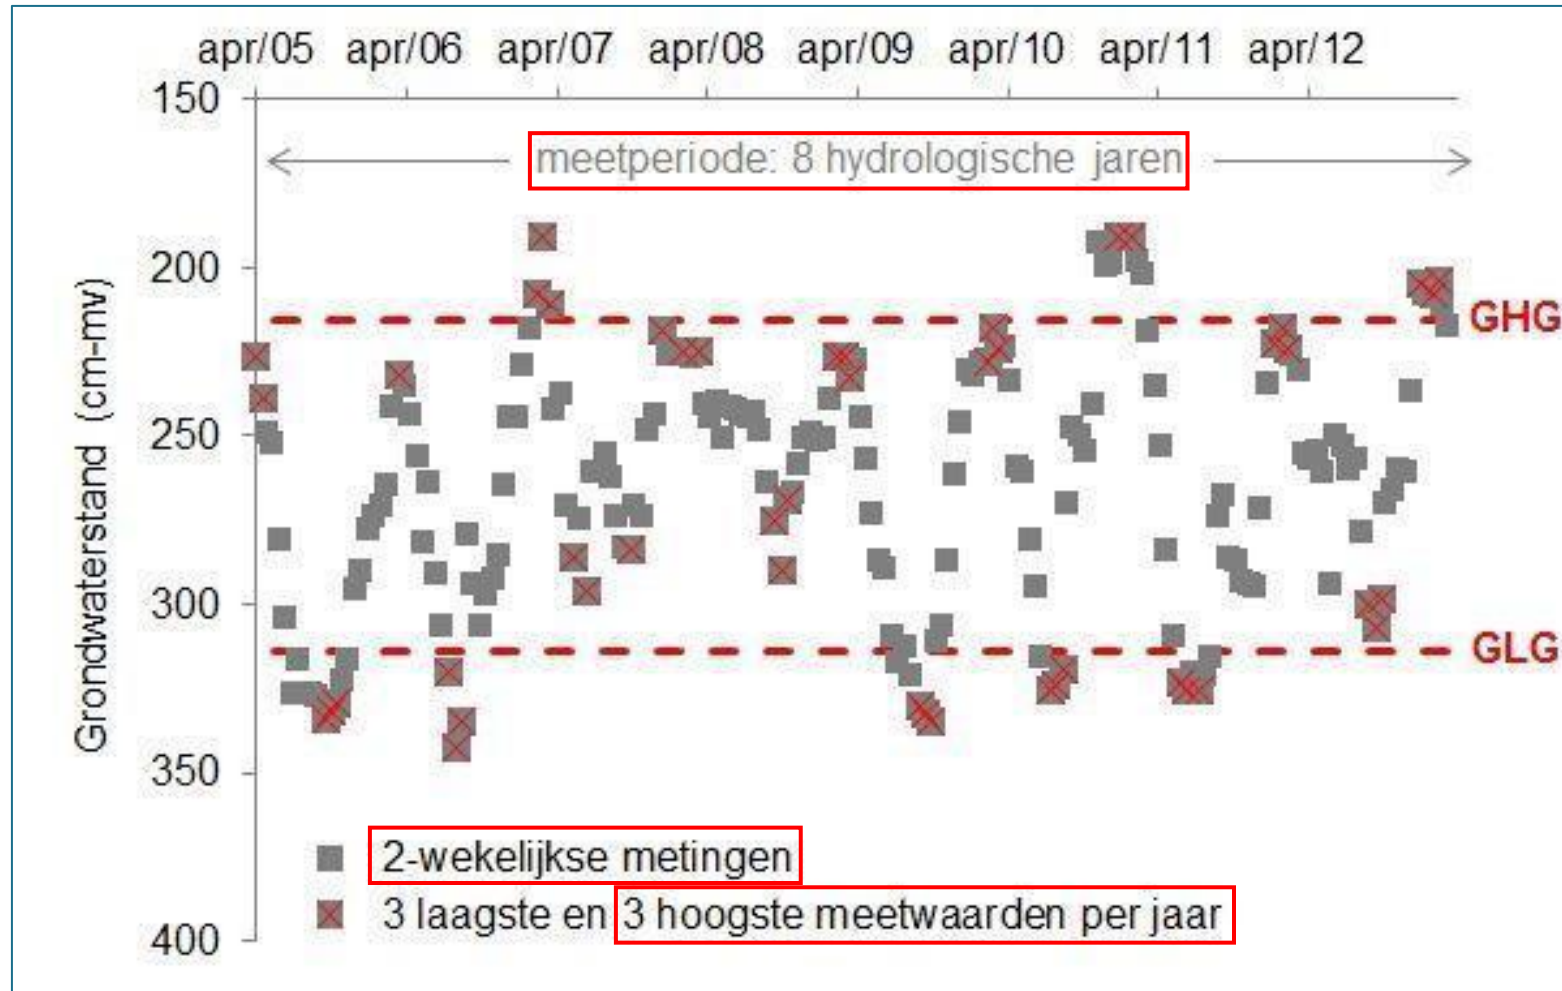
apr/05 apr/06 apr/07 apr/08 apr/09 apr/10 apr/11 apr/12

150
200
250
300
350
400

Grondwaterstand (cm-mv)

meetperiode: 8 hydrologische jaren

GHG

GLG

2-wekelijkse metingen
3 laagste en 3 hoogste meetwaarden per jaar